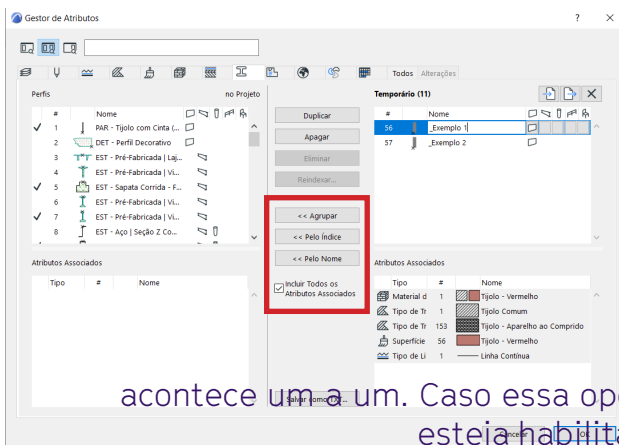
Gestor de Atributos

? ×

Todos Alterações

Perfis

no Projeto

| | # | Nome |
|---|---|---|
| ✓ | 1 | PAR - Tijolo com Cinta (... |
| | 2 | DET - Perfil Decorativo |
| | 3 | EST - Pré-Fabricada \| Laj... |
| | 4 | EST - Pré-Fabricada \| Vi... |
| ✓ | 5 | EST - Sapata Corrida - F... |
| | 6 | EST - Pré-Fabricada \| Vi... |
| ✓ | 7 | EST - Pré-Fabricada \| Vi... |
| | 8 | EST - Aço \| Seção Z Co... |

Duplicar

Apagar

Eliminar

Reindexar...

<< Agrupar

<< Pelo Índice

<< Pelo Nome

Incluir Todos os Atributos Associados

Temporário (11)

| # | Nome |
|---|---|
| 56 | _Exemplo 1 |
| 57 | _Exemplo 2 |

Atributos Associados

| Tipo | # | Nome |
|---|---|---|

Atributos Associados

| Tipo | # | Nome |
|---|---|---|
| Material d | 1 | Tijolo - Vermelho |
| Tipo de Tr | 1 | Tijolo Comum |
| Tipo de Tr | 153 | Tijolo - Aparelho ao Comprido |
| Superfície | 56 | Tijolo - Vermelho |
| Tipo de Li | 1 | Linha Contínua |

Salvar como ...

ncelar

OK

acontece um a um. Caso essa op

esteja habilita